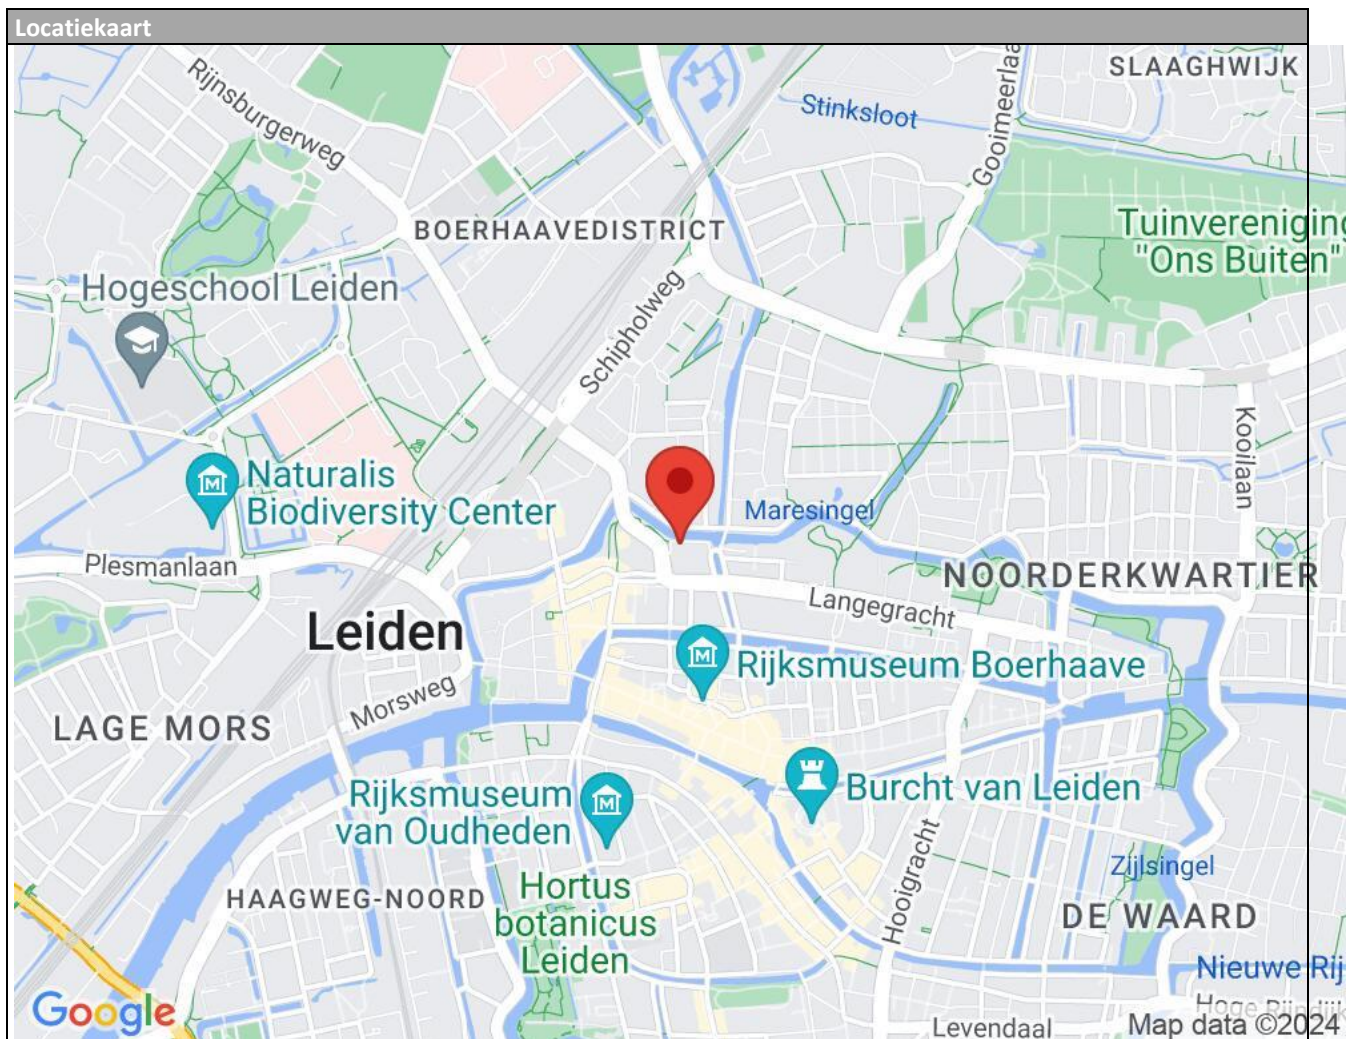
Locatiekaart

Rijnsburgerweg
BOERHAAVEDISTRICT
Stinksloot
Gooimeerlaa
SLAAGHWIJK
Tuinvereniging "Ons Buiten"
Hogeschool Leiden
Schipholweg
Naturalis Biodiversity Center
Maresingel
Kooilaan
Plesmanlaan
NOORDERKWARTIER
Langegracht
Leiden
Rijksmuseum Boerhaave
Morsweg
LAGE MORS
Burcht van Leiden
Rijksmuseum van Oudheden
Hooigracht
Zijlsingel
HAAGWEG-NOORD
Hortus botanicus Leiden
DE WAARD
Nieuwe Rij
Google
Levendaal
Hoge Rijndijk
Map data ©2024